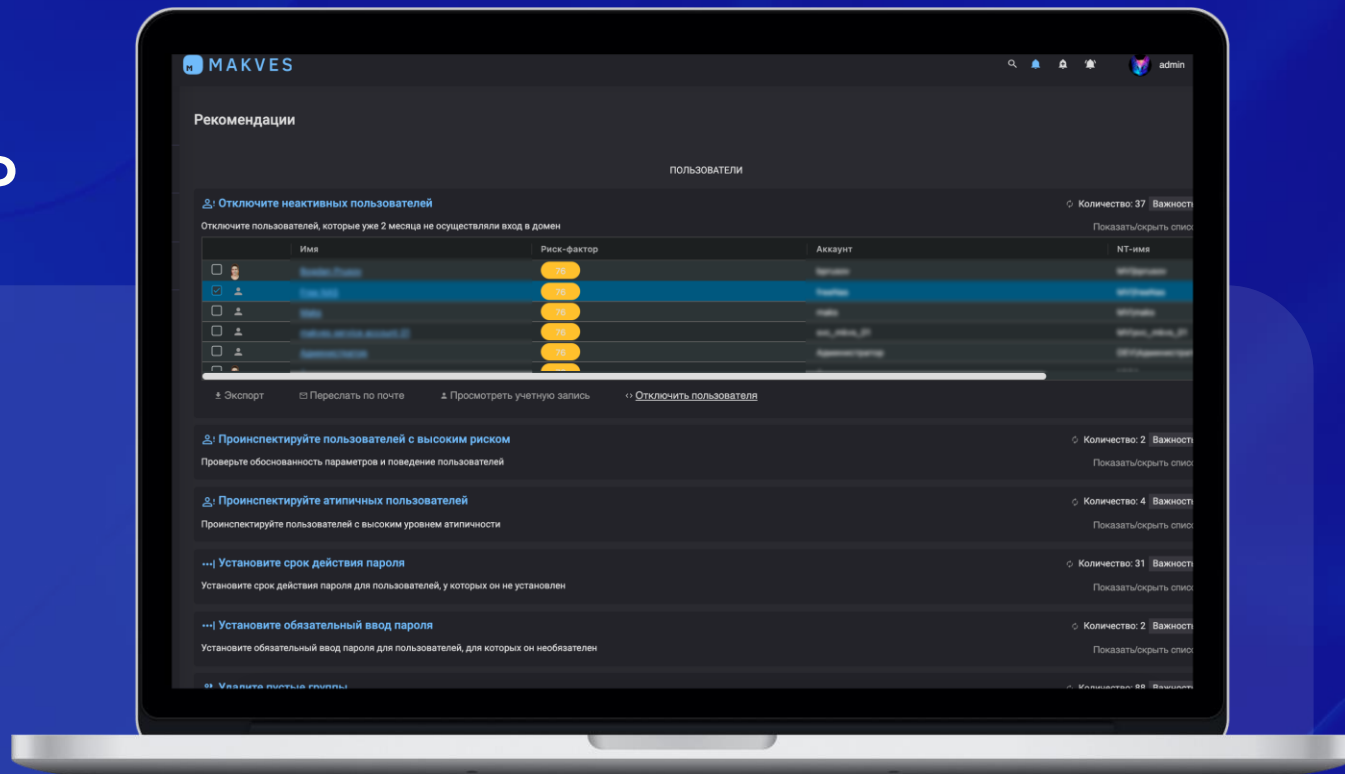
MAKVES

admin

Рекомендации

ПОЛЬЗОВАТЕЛИ

Отключите неактивных пользователей

Количество: 37 Важност

Отключите пользователей, которые уже 2 месяца не осуществляли вход в домен

Показать/скрыть списо

| Имя | Риск-фактор | Аккаунт | NT-имя |
|---|---|---|---|
| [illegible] | 75 | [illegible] | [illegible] |
| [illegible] | 75 | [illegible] | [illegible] |
| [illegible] | 75 | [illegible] | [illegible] |
| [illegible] | 75 | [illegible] | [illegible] |
| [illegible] | 75 | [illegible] | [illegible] |

Экспорт Переслать по почте Просмотреть учетную запись Отключить пользователя

Проинспектируйте пользователей с высоким риском

Количество: 2 Важност

Проверьте обоснованность параметров и поведение пользователей

Показать/скрыть списо

Проинспектируйте атипичных пользователей

Количество: 4 Важност

Проинспектируйте пользователей с высоким уровнем атипичности

Показать/скрыть списо

Установите срок действия пароля

Количество: 31 Важност

Установите срок действия пароля для пользователей, у которых он не установлен

Показать/скрыть списо

Установите обязательный ввод пароля

Количество: 2 Важност

Установите обязательный ввод пароля для пользователей, для которых он необязателен

Показать/скрыть списо

Удалите пустые группы

Количество: 88 Важност